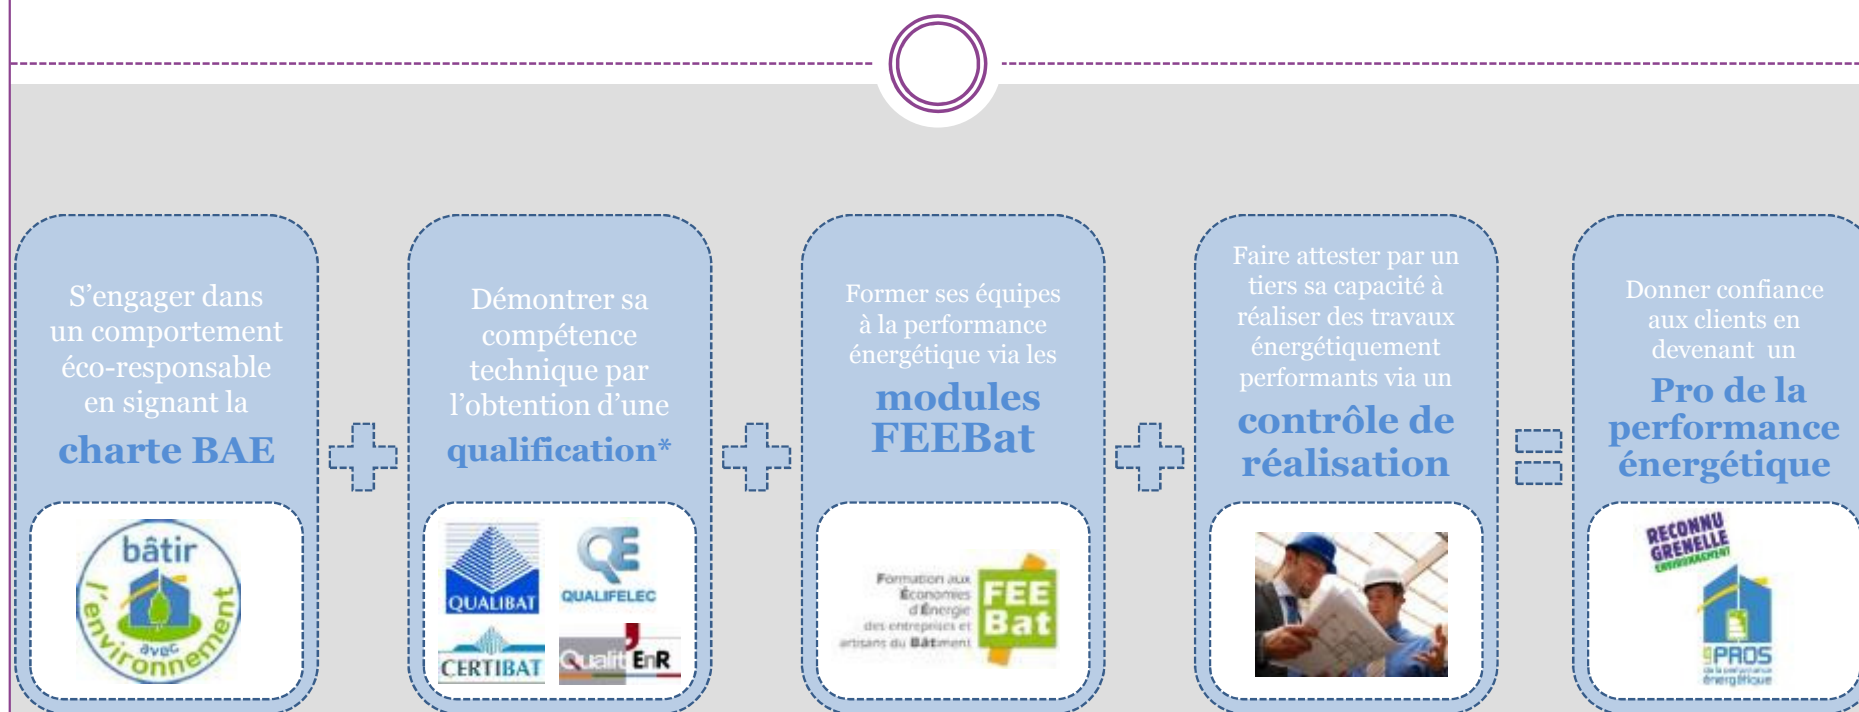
S'engager dans un comportement éco-responsable en signant la

charte BAE

bâtir avec l'environnement

Démontrer sa compétence technique par l'obtention d'une

qualification*

QUALIBAT

QUALIFELEC

CERTIBAT

Qualit EnR

Former ses équipes à la performance énergétique via les

modules FEEBat

Formation aux Économies d'Énergie des entreprises et artisans du Bâtiment

FEE Bat

Faire attester par un tiers sa capacité à réaliser des travaux énergétiquement performants via un

contrôle de réalisation

Donner confiance aux clients en devenant un

Pro de la performance énergétique

RECONNU GRENELLE ENVIRONNEMENT

PROS de la performance énergétique